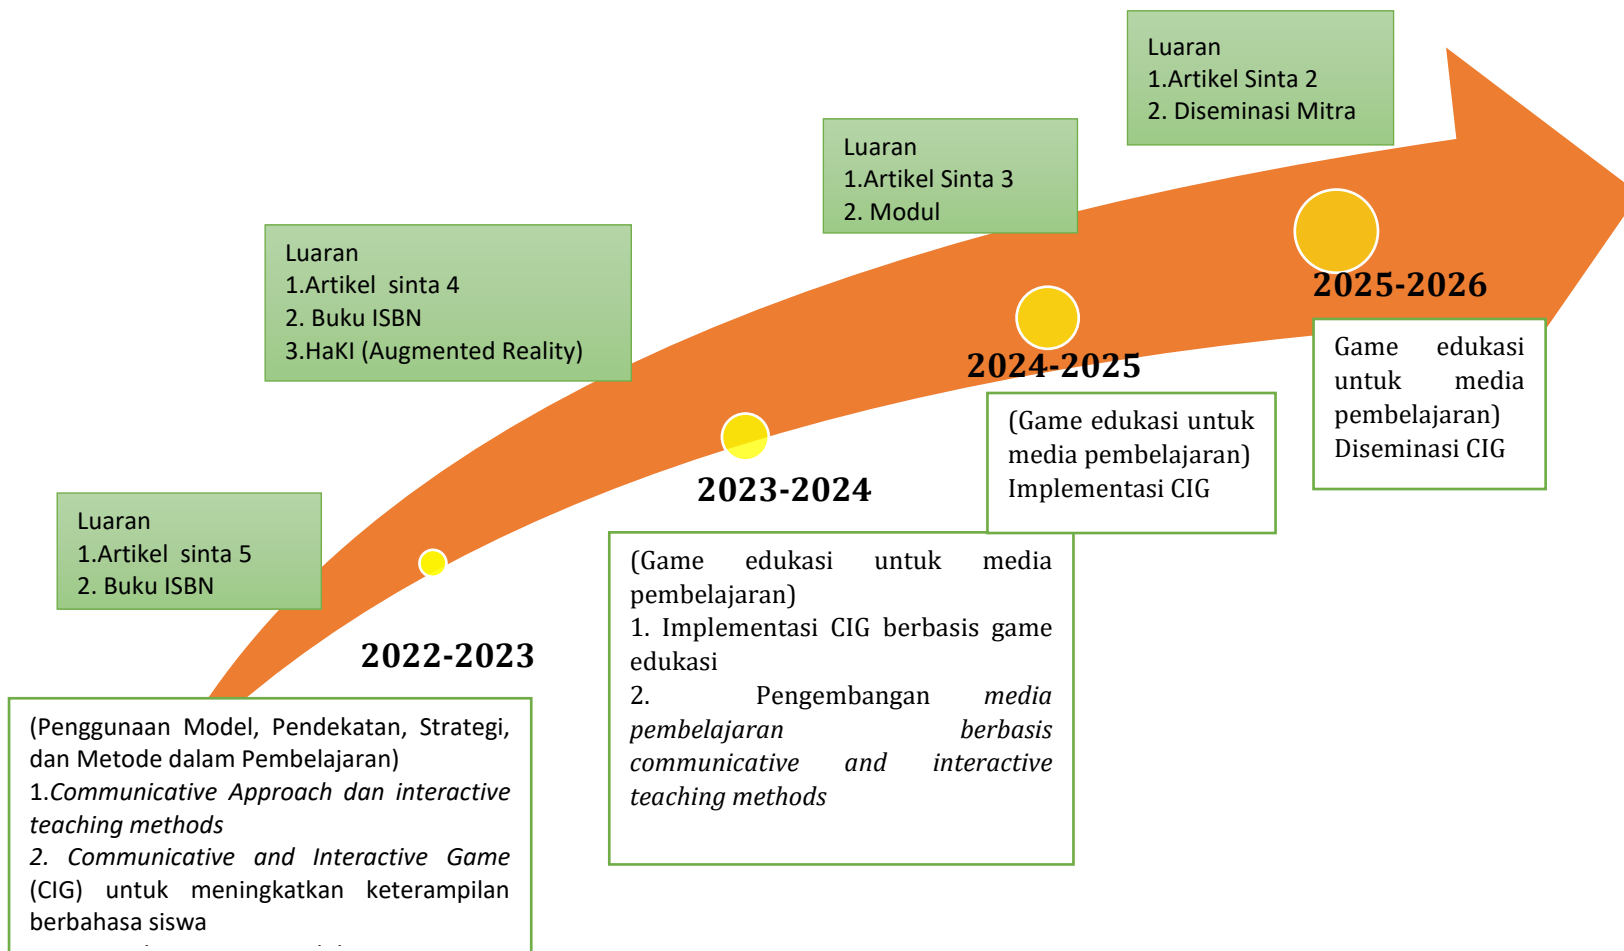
Luaran
1.Artikel Sinta 2
2. Diseminasi Mitra

Luaran
1.Artikel Sinta 3
2. Modul

Luaran
1.Artikel sinta 4
2. Buku ISBN
3.HaKI (Augmented Reality)

2025-2026

Game edukasi untuk media pembelajaran)
Diseminasi CIG

2024-2025

(Game edukasi untuk media pembelajaran)
Implementasi CIG

2023-2024

Luaran
1.Artikel sinta 5
2. Buku ISBN

(Game edukasi untuk media pembelajaran)
1. Implementasi CIG berbasis game edukasi
2. Pengembangan *media pembelajaran berbasis communicative and interactive teaching methods*

2022-2023

(Penggunaan Model, Pendekatan, Strategi, dan Metode dalam Pembelajaran)
1.*Communicative Approach dan interactive teaching methods*
*2. Communicative and Interactive Game* (CIG) untuk meningkatkan keterampilan berbahasa siswa
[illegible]